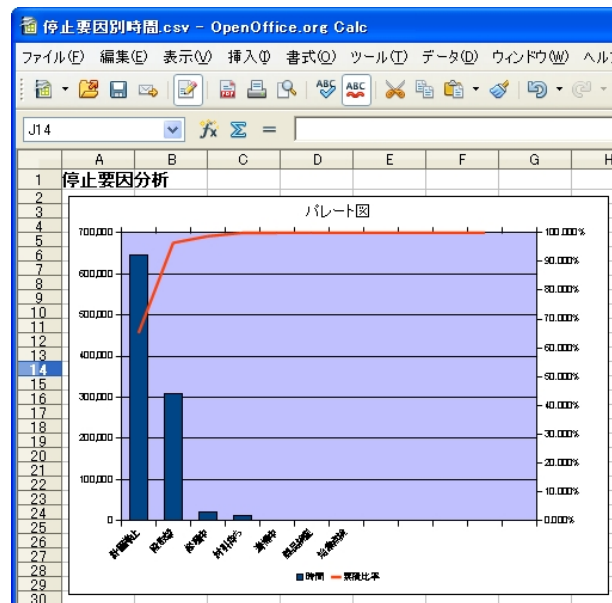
停止要因別時間.csv - OpenOffice.org Calc

ファイル(F) 編集(E) 表示(V) 挿入(I) 書式(O) ツール(T) データ(D) ウィンドウ(W) ヘル

J14

A B C D E F G H

1 停止要因分析

パレート図

700,000
600,000
500,000
400,000
300,000
200,000
100,000
0

100.000%
90.000%
80.000%
70.000%
60.000%
50.000%
40.000%
30.000%
20.000%
10.000%
0.000%

計画停止 段取り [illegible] 材料待ち 清掃中 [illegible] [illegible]

時間 累積比率

2 3 4 5 6 7 8 9 10 11 12 13 14 15 16 17 18 19 20 21 22 23 24 25 26 27 28 29 30